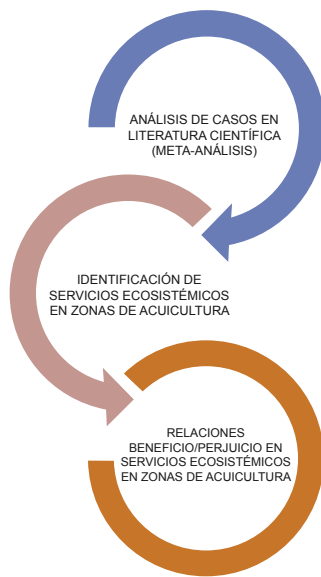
ANÁLISIS DE CASOS EN LITERATURA CIENTÍFICA (META-ANÁLISIS)

IDENTIFICACIÓN DE SERVICIOS ECOSISTÉMICOS EN ZONAS DE ACUICULTURA

RELACIONES BENEFICIO/PERJUICIO EN SERVICIOS ECOSISTÉMICOS EN ZONAS DE ACUICULTURA